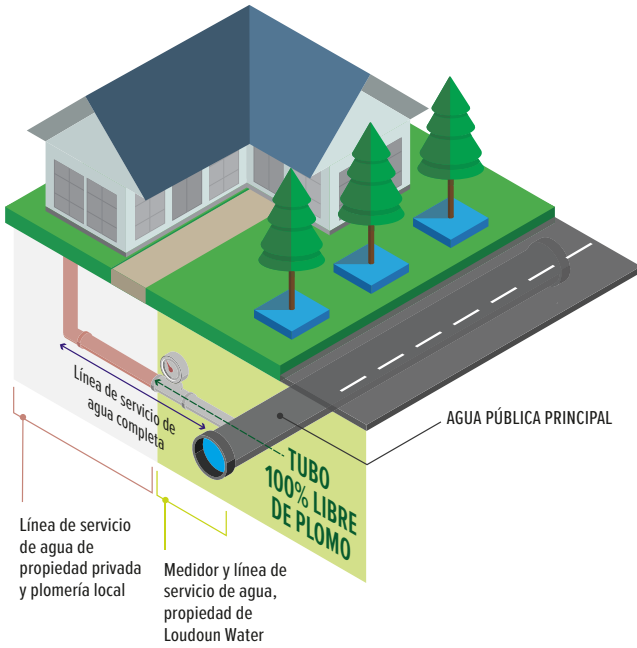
Línea de servicio de agua completa

AGUA PÚBLICA PRINCIPAL

TUBO 100% LIBRE DE PLOMO

Línea de servicio de agua de propiedad privada y plomería local

Medidor y línea de servicio de agua, propiedad de Loudoun Water